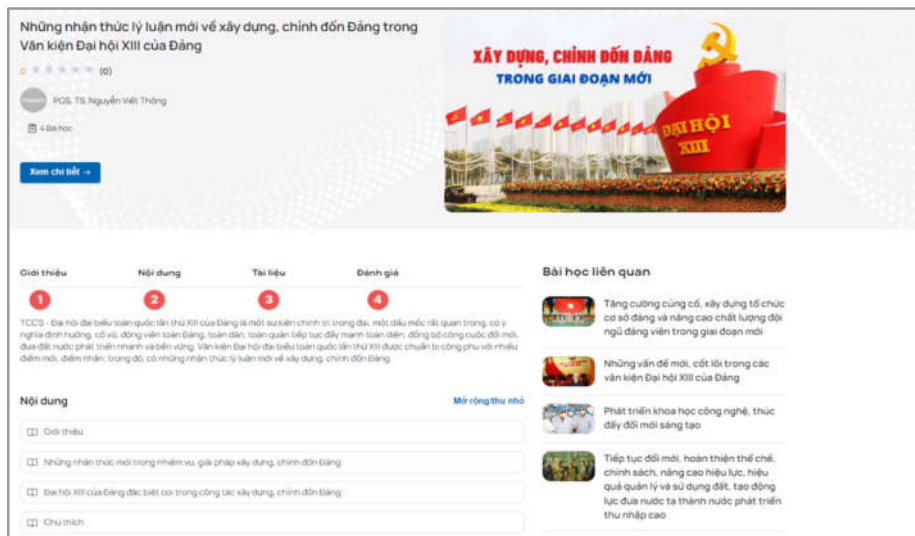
Những nhận thức lý luận mới về xây dựng, chỉnh đốn Đảng trong Văn kiện Đại hội XIII của Đảng

0 (0)

PGS. TS. Nguyễn Viết Thông

4 Bài học

Xem chi tiết →

XÂY DỰNG, CHỈNH ĐỐN ĐẢNG

TRONG GIAI ĐOẠN MỚI

ĐẠI HỘI XIII

Giới thiệu
Nội dung
Tài liệu
Đánh giá

1
2
3
4

TCCS - Đại hội đại biểu toàn quốc lần thứ XIII của Đảng là một sự kiện chính trị trọng đại, mốc dấu mốc rất quan trọng, có ý nghĩa định hướng, cổ vũ, động viên toàn Đảng, toàn dân, toàn quân tiếp tục đẩy mạnh toàn diện, đồng bộ công cuộc đổi mới, đưa đất nước phát triển nhanh và bền vững. Văn kiện Đại hội đại biểu toàn quốc lần thứ XIII được chuẩn bị công phu với nhiều điểm mới, điểm nhấn; trong đó, có những nhận thức lý luận mới về xây dựng, chỉnh đốn Đảng.

Nội dung

Mở rộng/thu nhỏ

Giới thiệu

Những nhận thức mới trong nhiệm vụ, giải pháp xây dựng, chỉnh đốn Đảng

Đại hội XIII của Đảng đặc biệt coi trọng công tác xây dựng, chỉnh đốn Đảng

Chú thích

Bài học liên quan

Tăng cường củng cố, xây dựng tổ chức cơ sở đảng và nâng cao chất lượng đội ngũ đảng viên trong giai đoạn mới

Những vấn đề mới, cốt lõi trong các văn kiện Đại hội XIII của Đảng

Phát triển khoa học công nghệ, thúc đẩy đổi mới sáng tạo

Tiếp tục đổi mới, hoàn thiện thể chế, chính sách, nâng cao hiệu lực, hiệu quả quản lý và sử dụng đất, tạo động lực đưa nước ta thành nước phát triển thu nhập cao